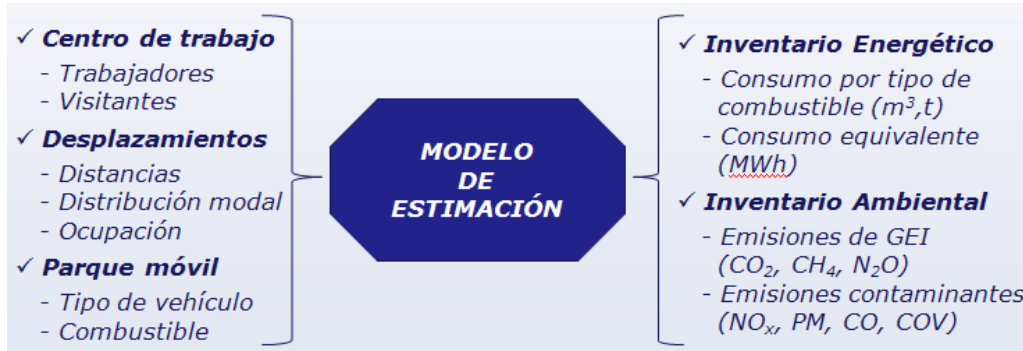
✓ Centro de trabajo
- Trabajadores
- Visitantes
✓ Desplazamientos
- Distancias
- Distribución modal
- Ocupación
✓ Parque móvil
- Tipo de vehículo
- Combustible

MODELO DE ESTIMACIÓN

✓ Inventario Energético
- Consumo por tipo de combustible ($m^3$,t)
- Consumo equivalente (MWh)
✓ Inventario Ambiental
- Emisiones de GEI ($CO_2$, $CH_4$, $N_2O$)
- Emisiones contaminantes ($NO_x$, PM, CO, COV)